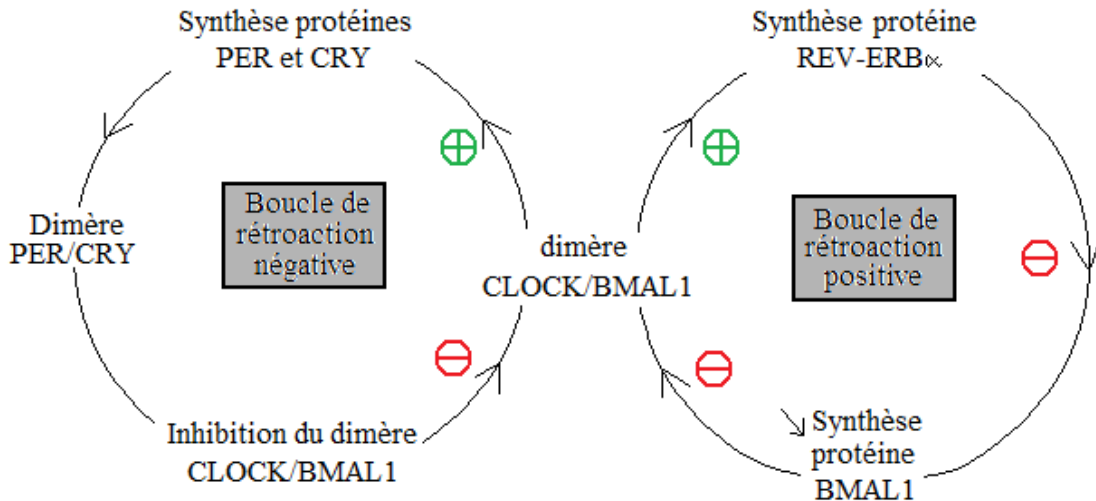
Synthèse protéines PER et CRY

Synthèse protéine REV-ERB∝

Boucle de rétroaction négative

Dimère PER/CRY

dimère CLOCK/BMAL1

Boucle de rétroaction positive

Inhibition du dimère CLOCK/BMAL1

↘ Synthèse protéine BMAL1